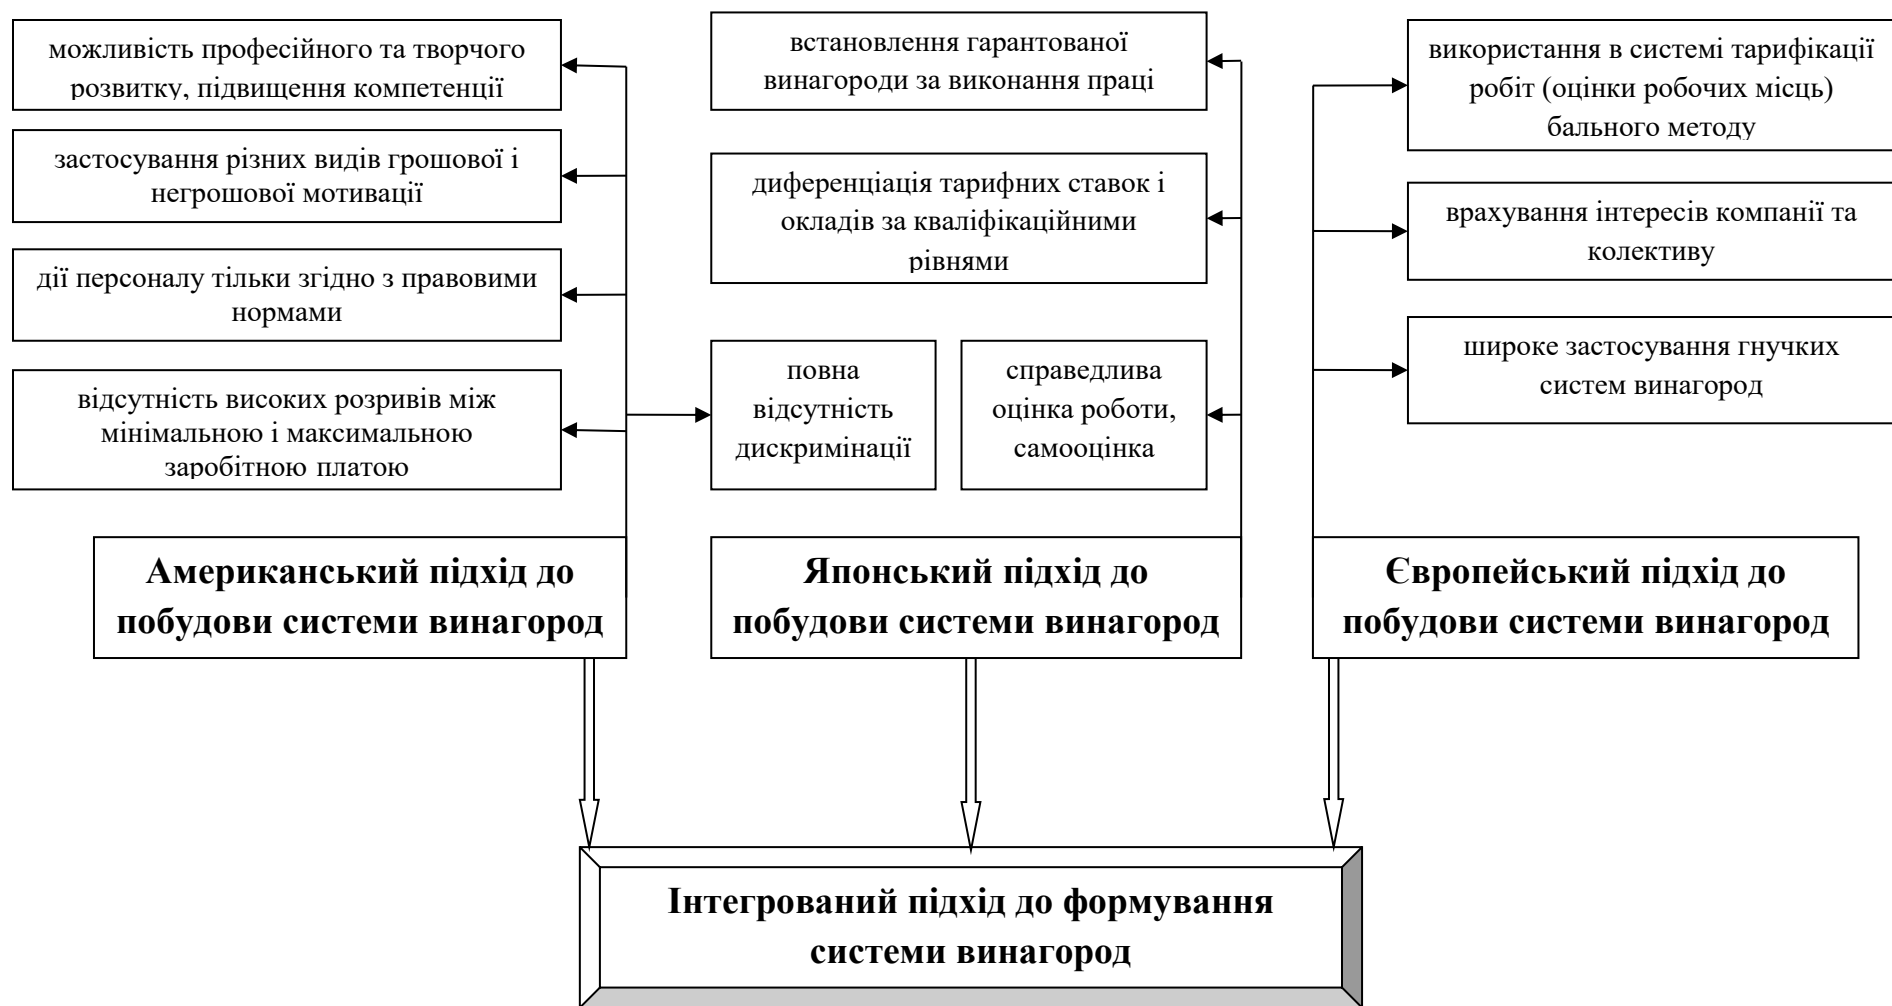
можливість професійного та творчого розвитку, підвищення компетенції

застосування різних видів грошової і негрошової мотивації

дії персоналу тільки згідно з правовими нормами

відсутність високих розривів між мінімальною і максимальною заробітною платою

встановлення гарантованої винагороди за виконання праці

диференціація тарифних ставок і окладів за кваліфікаційними рівнями

повна відсутність дискримінації

справедлива оцінка роботи, самооцінка

використання в системі тарифікації робіт (оцінки робочих місць) бального методу

врахування інтересів компанії та колективу

широке застосування гнучких систем винагород

**Американський підхід до побудови системи винагород**

**Японський підхід до побудови системи винагород**

**Європейський підхід до побудови системи винагород**

**Інтегрований підхід до формування системи винагород**